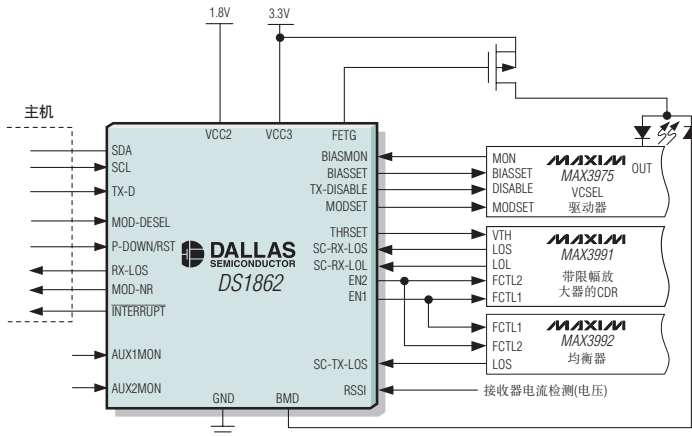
1.8V
3.3V

主机

VCC2 VCC3 FETG

SDA
SCL
TX-D
MOD-DESEL
P-DOWN/RST
RX-LOS
MOD-NR
$\overline{\text{INTERRUPT}}$
AUX1MON
AUX2MON

DALLAS
SEMICONDUCTOR
DS1862

BIASMON
BIASSET
TX-DISABLE
MODSET
THRSET
SC-RX-LOS
SC-RX-LOL
EN2
EN1
SC-TX-LOS
RSSI

GND BMD

MON
BIASSET
DISABLE
MODSET
MAXIM
MAX3975
VCSEL
驱动器
OUT

VTH
LOS
LOL
FCTL2
FCTL1
MAXIM
MAX3991
带限幅放
大器的CDR

FCTL1
FCTL2
LOS
MAXIM
MAX3992
均衡器

接收器电流检测(电压)